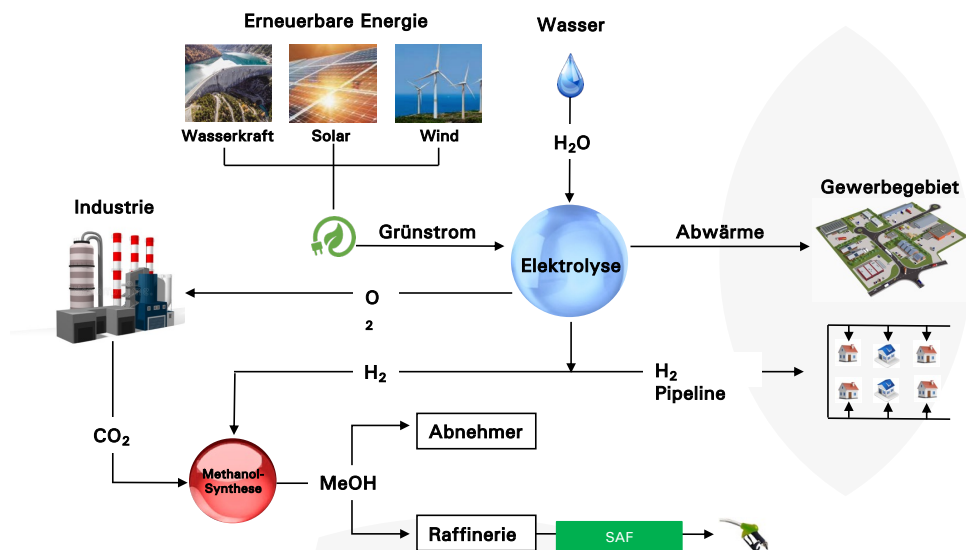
Erneuerbare Energie

Wasser

Wasserkraft

Solar

Wind

$H_2O$

Industrie

Grünstrom

Gewerbegebiet

Elektrolyse

Abwärme

O

2

$H_2$

$H_2$
Pipeline

$CO_2$

Abnehmer

Methanol-Synthese

MeOH

Raffinerie

SAF